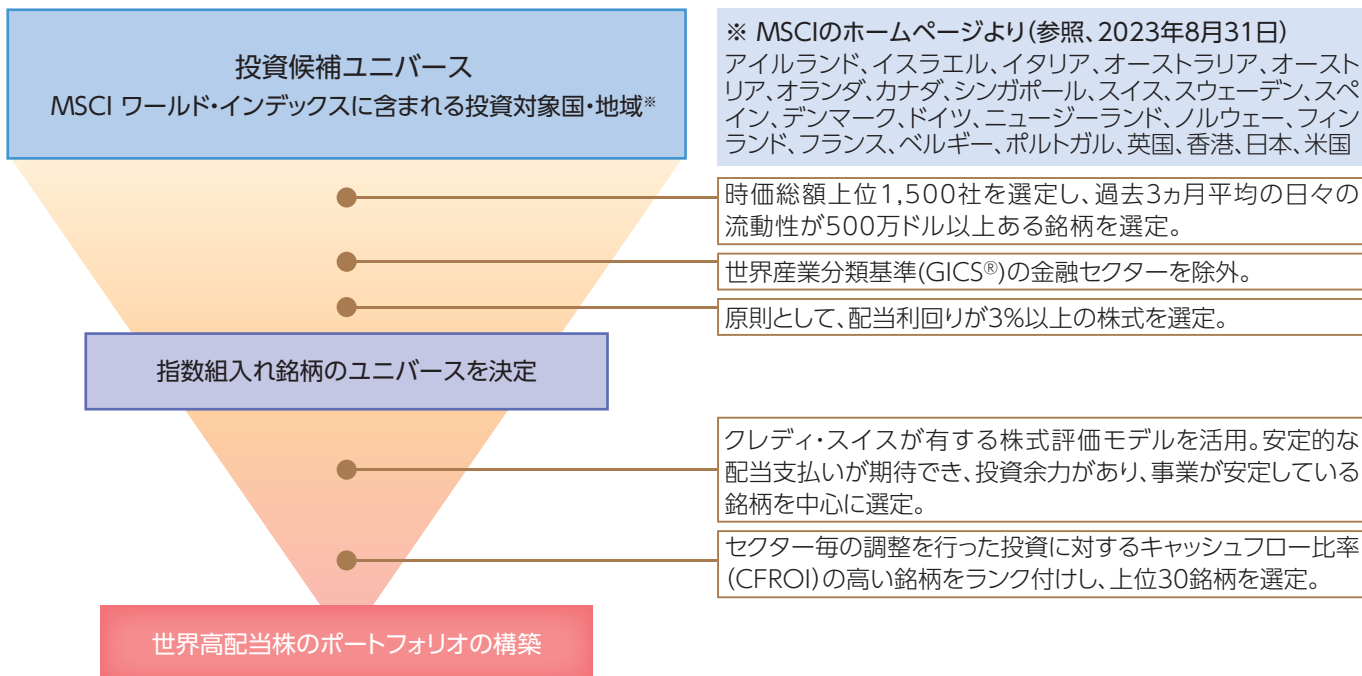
投資候補ユニバース
MSCI ワールド・インデックスに含まれる投資対象国・地域※

※ MSCIのホームページより（参照、2023年8月31日）
アイルランド、イスラエル、イタリア、オーストラリア、オーストリア、オランダ、カナダ、シンガポール、スイス、スウェーデン、スペイン、デンマーク、ドイツ、ニュージーランド、ノルウェー、フィンランド、フランス、ベルギー、ポルトガル、英国、香港、日本、米国

時価総額上位1,500社を選定し、過去3ヵ月平均の日々の流動性が500万ドル以上ある銘柄を選定。

世界産業分類基準(GICS®)の金融セクターを除外。

原則として、配当利回りが3%以上の株式を選定。

指数組入れ銘柄のユニバースを決定

クレディ・スイスが有する株式評価モデルを活用。安定的な配当支払いが期待でき、投資余力があり、事業が安定している銘柄を中心に選定。

セクター毎の調整を行った投資に対するキャッシュフロー比率(CFROI)の高い銘柄をランク付けし、上位30銘柄を選定。

世界高配当株のポートフォリオの構築